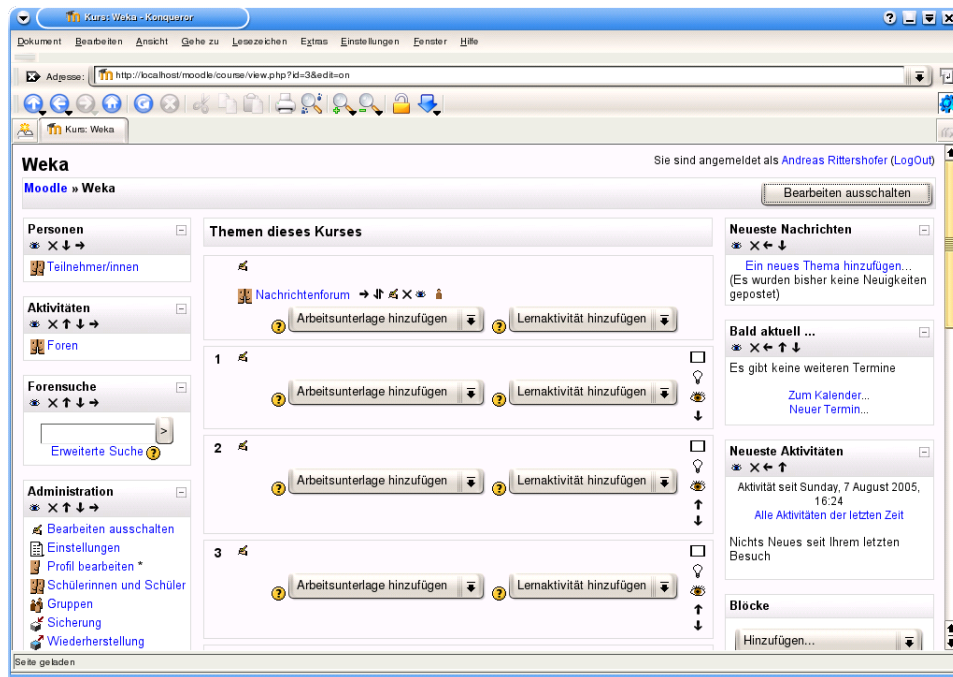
Kurs: Weka - Konqueror

Dokument Bearbeiten Ansicht Gehe zu Lesezeichen Extras Einstellungen Fenster Hilfe

Adresse: http://localhost/moodle/course/view.php?id=3&edit=on

Kurs: Weka

Weka

Sie sind angemeldet als Andreas Rittershofer (LogOut)

Moodle » Weka

Bearbeiten ausschalten

Personen

Teilnehmer/innen

Aktivitäten

Foren

Forensuche

>

Erweiterte Suche

Administration

Bearbeiten ausschalten
Einstellungen
Profil bearbeiten *
Schülerinnen und Schüler
Gruppen
Sicherung
Wiederherstellung

Themen dieses Kurses

Nachrichtenforum

Arbeitsunterlage hinzufügen
Lernaktivität hinzufügen

1

Arbeitsunterlage hinzufügen
Lernaktivität hinzufügen

2

Arbeitsunterlage hinzufügen
Lernaktivität hinzufügen

3

Arbeitsunterlage hinzufügen
Lernaktivität hinzufügen

Neueste Nachrichten

Ein neues Thema hinzufügen...
(Es wurden bisher keine Neuigkeiten gepostet)

Bald aktuell ...

Es gibt keine weiteren Termine

Zum Kalender...
Neuer Termin...

Neueste Aktivitäten

Aktivität seit Sunday, 7 August 2005, 16:24
Alle Aktivitäten der letzten Zeit

Nichts Neues seit Ihrem letzten Besuch

Blöcke

Hinzufügen...

Seite geladen